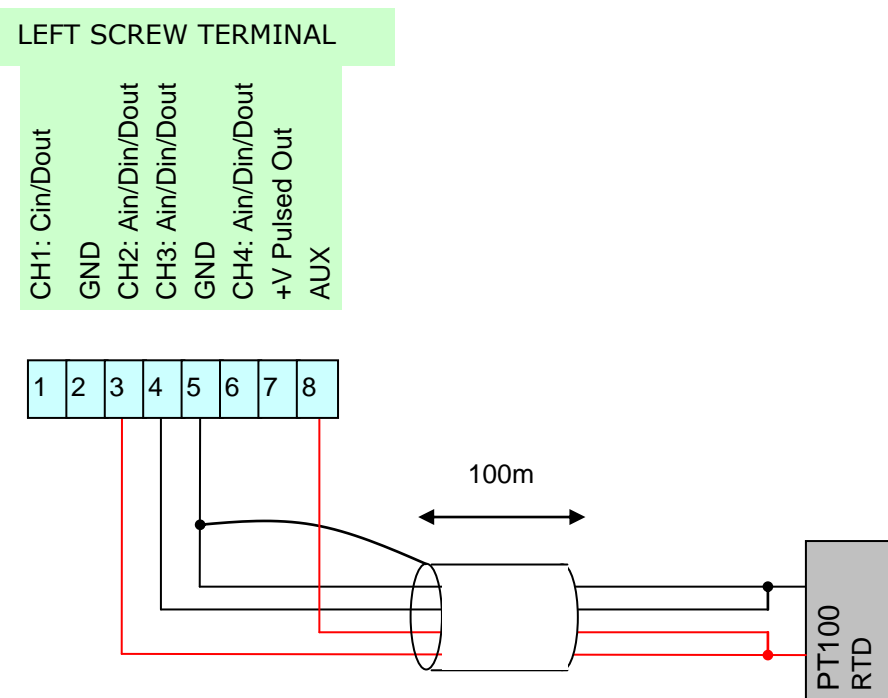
LEFT SCREW TERMINAL

CH1: Cin/Dout
GND
CH2: Ain/Din/Dout
CH3: Ain/Din/Dout
GND
CH4: Ain/Din/Dout
+V Pulsed Out
AUX

| 1 | 2 | 3 | 4 | 5 | 6 | 7 | 8 |
|---|---|---|---|---|---|---|---|

100m

PT100
RTD